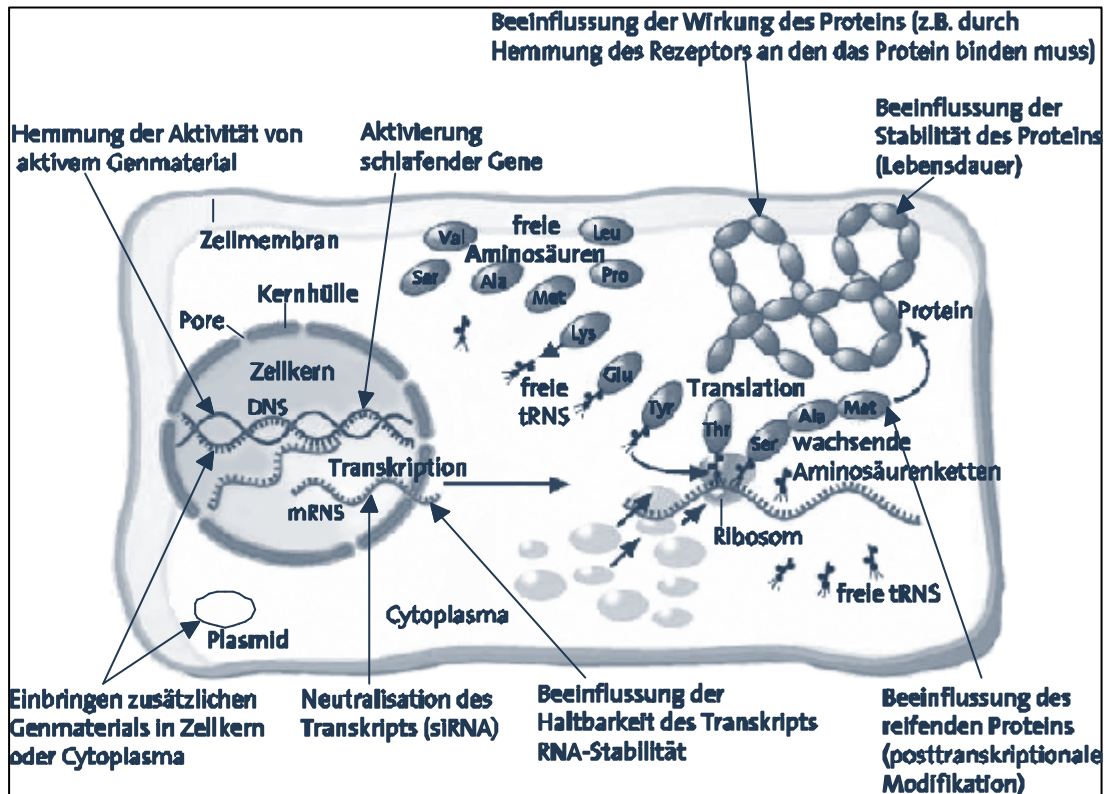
Beeinflussung der Wirkung des Proteins (z.B. durch Hemmung des Rezeptors an den das Protein binden muss)

Beeinflussung der Stabilität des Proteins (Lebensdauer)

Hemmung der Aktivität von aktivem Genmaterial

Aktivierung schlafender Gene

Zellmembran

freie Aminosäuren

Val

Leu

Ser

Ala

Pro

Met

Kernhülle

Pore

Lys

Protein

Zellkern

freie tRNS

Glu

Translation

Tyr

DNS

Thr

Ala

Met

Ser

wachsende Aminosäurenketten

Transkription

mRNS

Ribosom

freie tRNS

Cytoplasma

Plasmid

Einbringen zusätzlichen Genmaterials in Zellkern oder Cytoplasma

Neutralisation des Transkripts (siRNA)

Beeinflussung der Haltbarkeit des Transkripts RNA-Stabilität

Beeinflussung des reifenden Proteins (posttranskriptionale Modifikation)